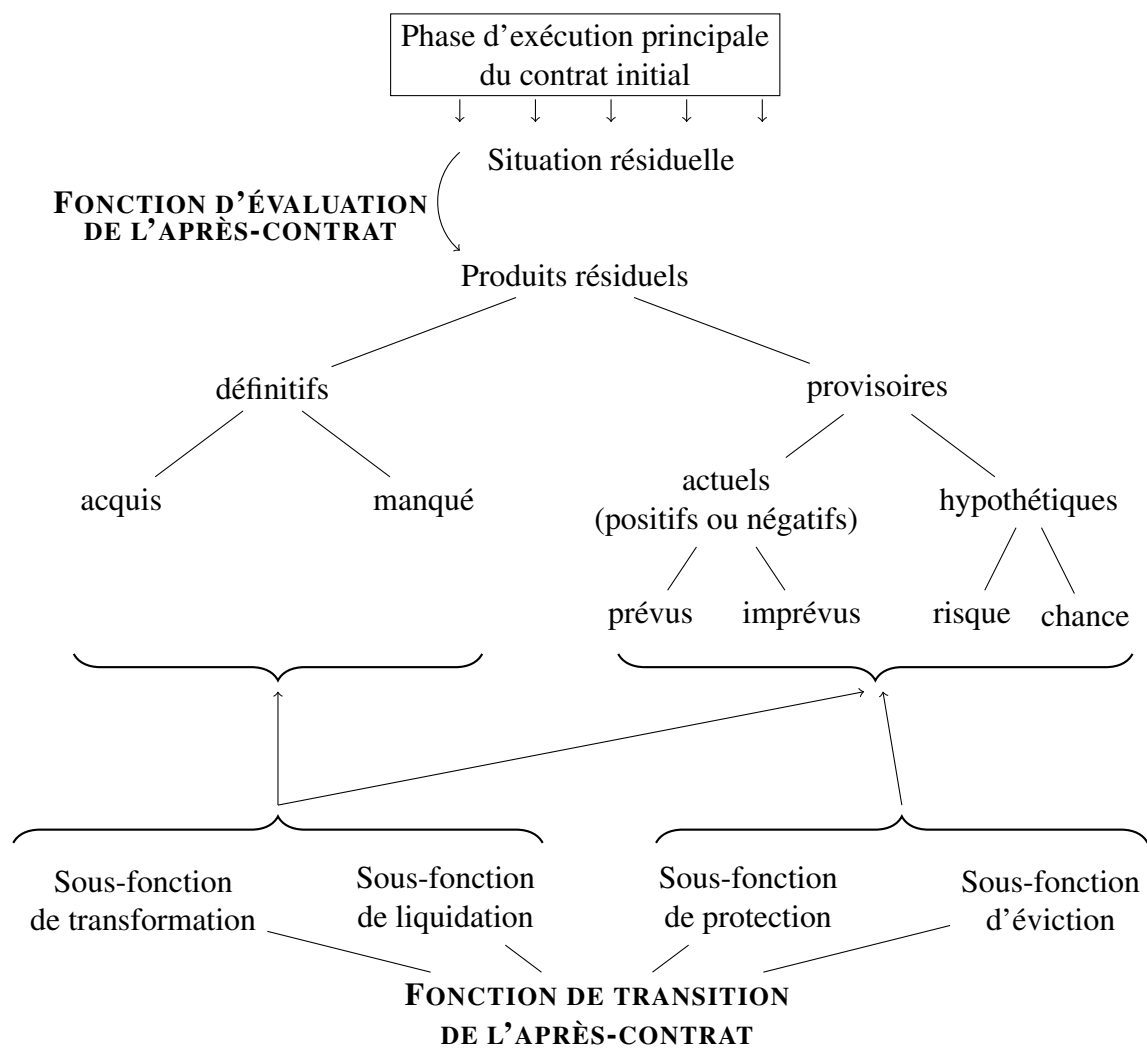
Phase d'exécution principale du contrat initial

Situation résiduelle

FONCTION D'ÉVALUATION DE L'APRÈS-CONTRAT

Produits résiduels

définitifs

provisoires

acquis

manqué

actuels (positifs ou négatifs)

hypothétiques

prévus

imprévus

risque

chance

Sous-fonction de transformation

Sous-fonction de liquidation

Sous-fonction de protection

Sous-fonction d'éviction

FONCTION DE TRANSITION DE L'APRÈS-CONTRAT